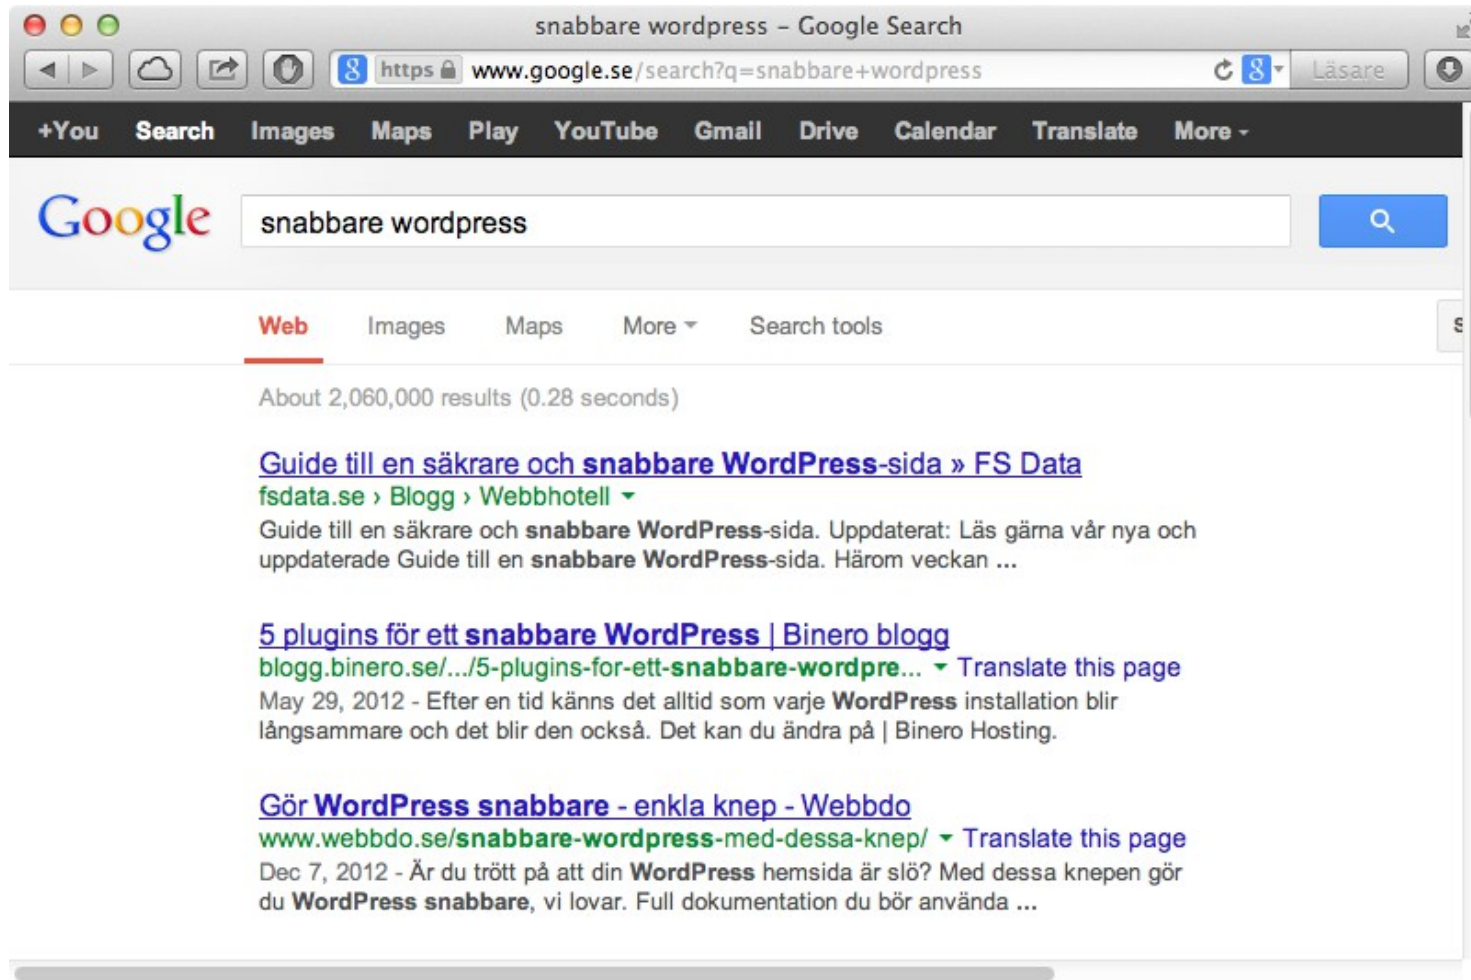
snabbare wordpress – Google Search

https www.google.se/search?q=snabbare+wordpress

Läsare

+You Search Images Maps Play YouTube Gmail Drive Calendar Translate More

Google

snabbare wordpress

Web Images Maps More Search tools

About 2,060,000 results (0.28 seconds)

Guide till en säkrare och snabbare WordPress-sida » FS Data
fsdata.se › Blogg › Webbhotell
Guide till en säkrare och snabbare WordPress-sida. Uppdaterat: Läs gärna vår nya och uppdaterade Guide till en snabbare WordPress-sida. Härom veckan ...

5 plugins för ett snabbare WordPress | Binero blogg
blogg.binero.se/.../5-plugins-for-ett-snabbare-wordpre... Translate this page
May 29, 2012 - Efter en tid känns det alltid som varje WordPress installation blir långsammare och det blir den också. Det kan du ändra på | Binero Hosting.

Gör WordPress snabbare - enkla knep - Webbdo
www.webbdo.se/snabbare-wordpress-med-dessa-knep/ Translate this page
Dec 7, 2012 - Är du trött på att din WordPress hemsida är slö? Med dessa knepen gör du WordPress snabbare, vi lovar. Full dokumentation du bör använda ...